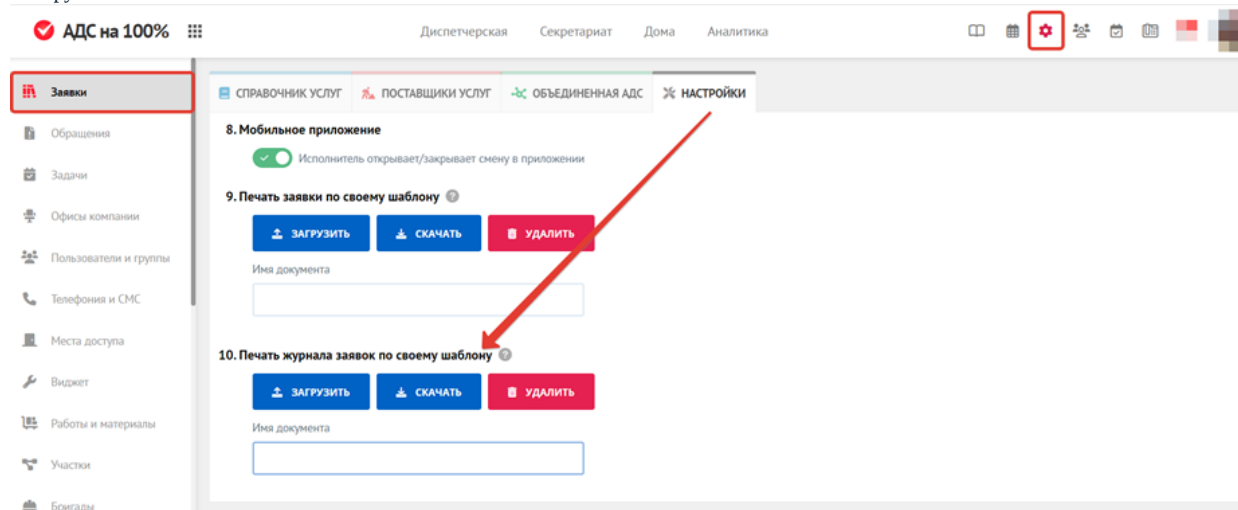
АДС на 100%

Диспетчерская Секретариат Дома Аналитика

Заявки
Обращения
Задачи
Офисы компании
Пользователи и группы
Телефония и СМС
Места доступа
Виджет
Работы и материалы
Участки
Бригады

СПРАВОЧНИК УСЛУГ ПОСТАВЩИКИ УСЛУГ ОБЪЕДИНЕННАЯ АДС НАСТРОЙКИ

8. Мобильное приложение

Исполнитель открывает/закрывает смену в приложении

9. Печать заявки по своему шаблону

ЗАГРУЗИТЬ СКАЧАТЬ УДАЛИТЬ

Имя документа

10. Печать журнала заявок по своему шаблону

ЗАГРУЗИТЬ СКАЧАТЬ УДАЛИТЬ

Имя документа